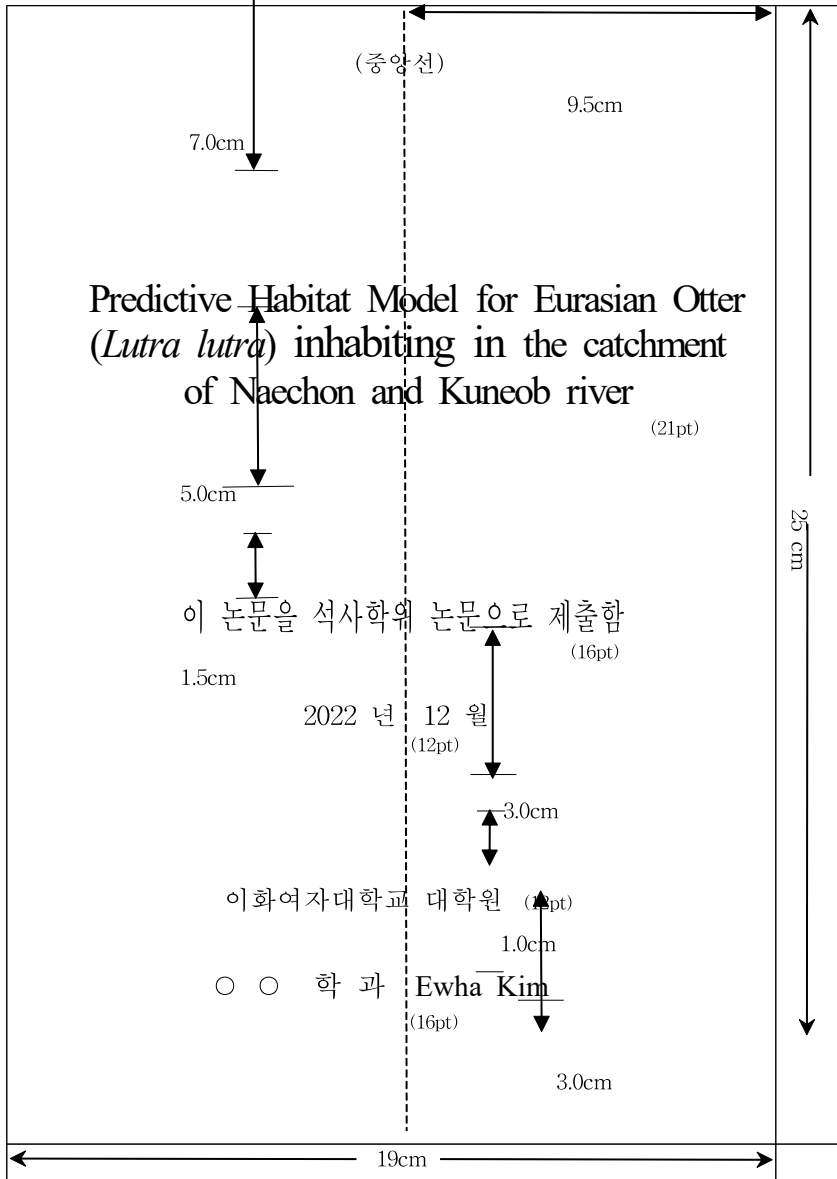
(중앙선)

9.5cm

7.0cm

Predictive Habitat Model for Eurasian Otter (*Lutra lutra*) inhabiting in the catchment of Naechon and Kuneob river

(21pt)

5.0cm

25 cm

이 논문을 석사학위 논문으로 제출함

(16pt)

1.5cm

2022 년 12 월

(12pt)

3.0cm

이화여자대학교 대학원 ([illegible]pt)

1.0cm

○ ○ 학 과 Ewha Kim

(16pt)

3.0cm

19cm